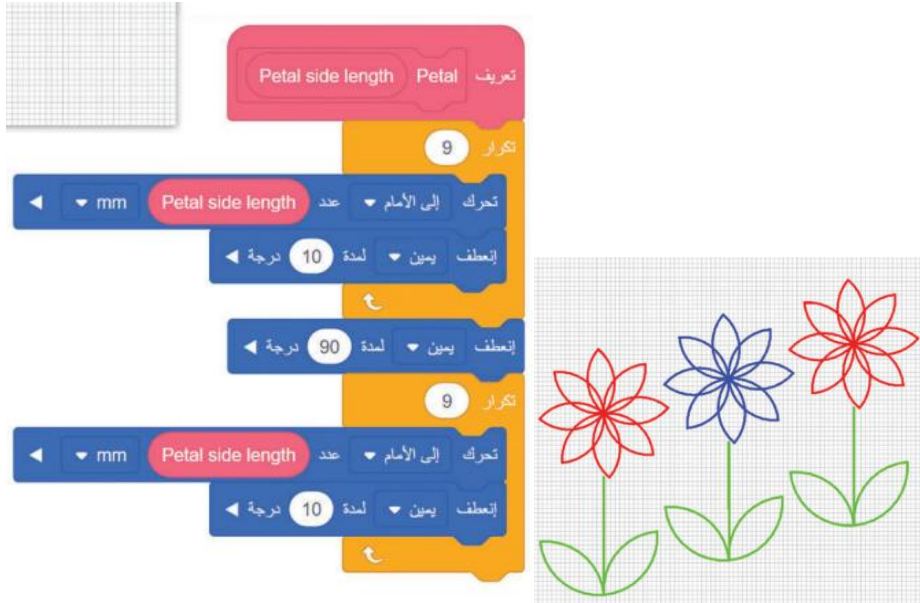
تعريف Petal Petal side length

تكرار 9

تحرك إلى الأمام عدد Petal side length mm

إنعطف يمين لمدة 10 درجة

إنعطف يمين لمدة 90 درجة

تكرار 9

تحرك إلى الأمام عدد Petal side length mm

إنعطف يمين لمدة 10 درجة